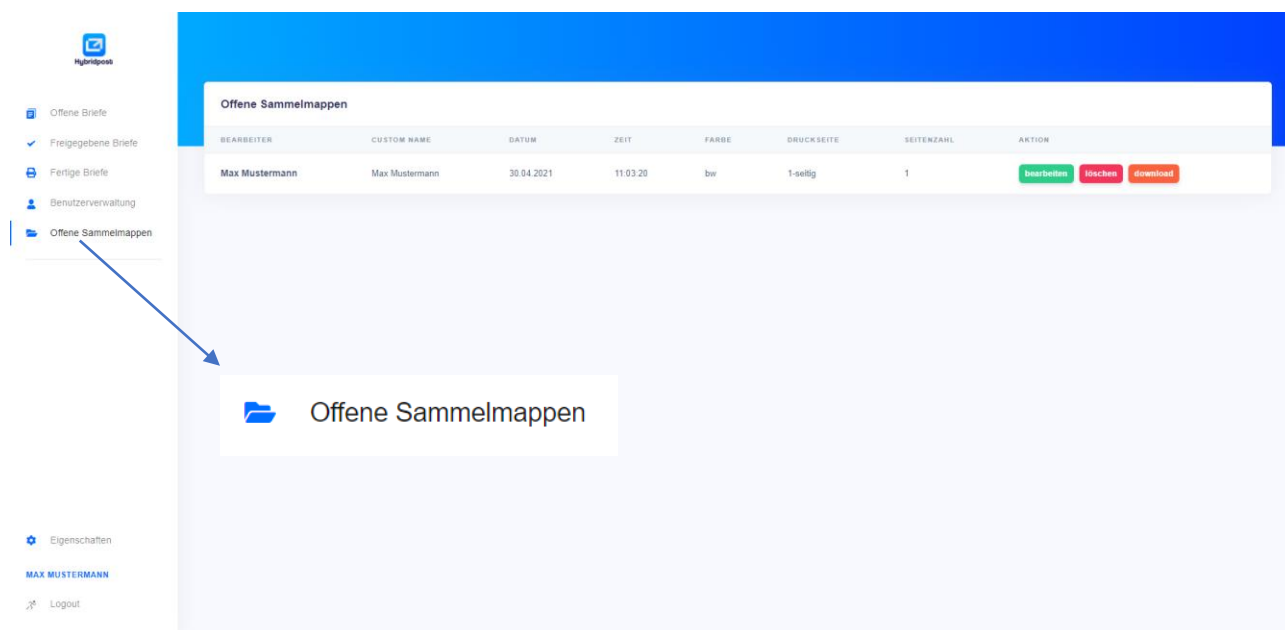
Hybridpost

Offene Briefe
Freigegebene Briefe
Fertige Briefe
Benutzerverwaltung
Offene Sammelmappen

Offene Sammelmappen

| BEARBEITER | CUSTOM NAME | DATUM | ZEIT | FARBE | DRUCKSEITE | SEITENZAHL | AKTION |
|---|---|---|---|---|---|---|---|
| Max Mustermann | Max Mustermann | 30.04.2021 | 11:03:20 | bw | 1-seitig | 1 | bearbeiten löschen download |

Offene Sammelmappen

Eigenschaften
MAX MUSTERMANN
Logout